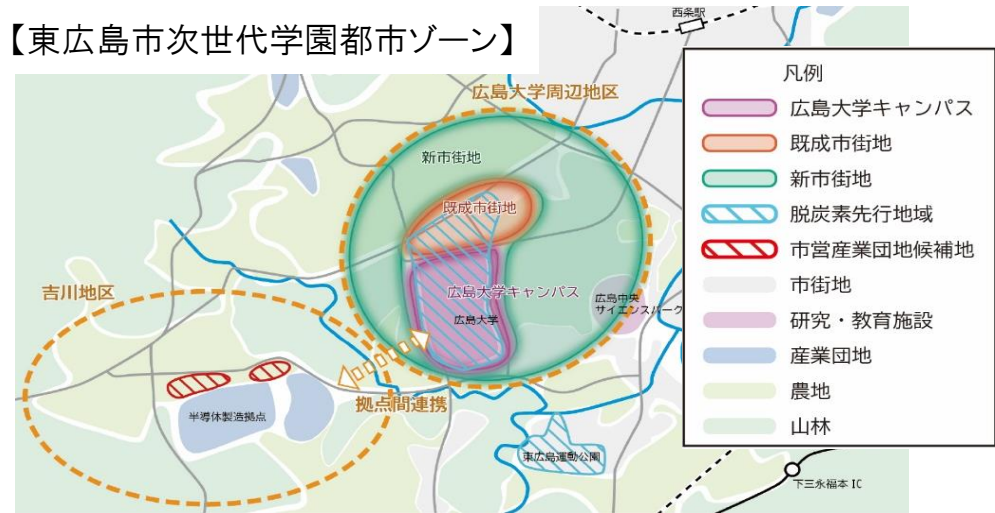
【東広島市次世代学園都市ゾーン】

西条駅

広島大学周辺地区

新市街地

既成市街地

広島大学キャンパス

広島大学

広島中央サイエンスパーク

吉川地区

半導体製造拠点

拠点間連携

東広島運動公園

下三永福本 IC

凡例

広島大学キャンパス

既成市街地

新市街地

脱炭素先行地域

市営産業団地候補地

市街地

研究・教育施設

産業団地

農地

山林